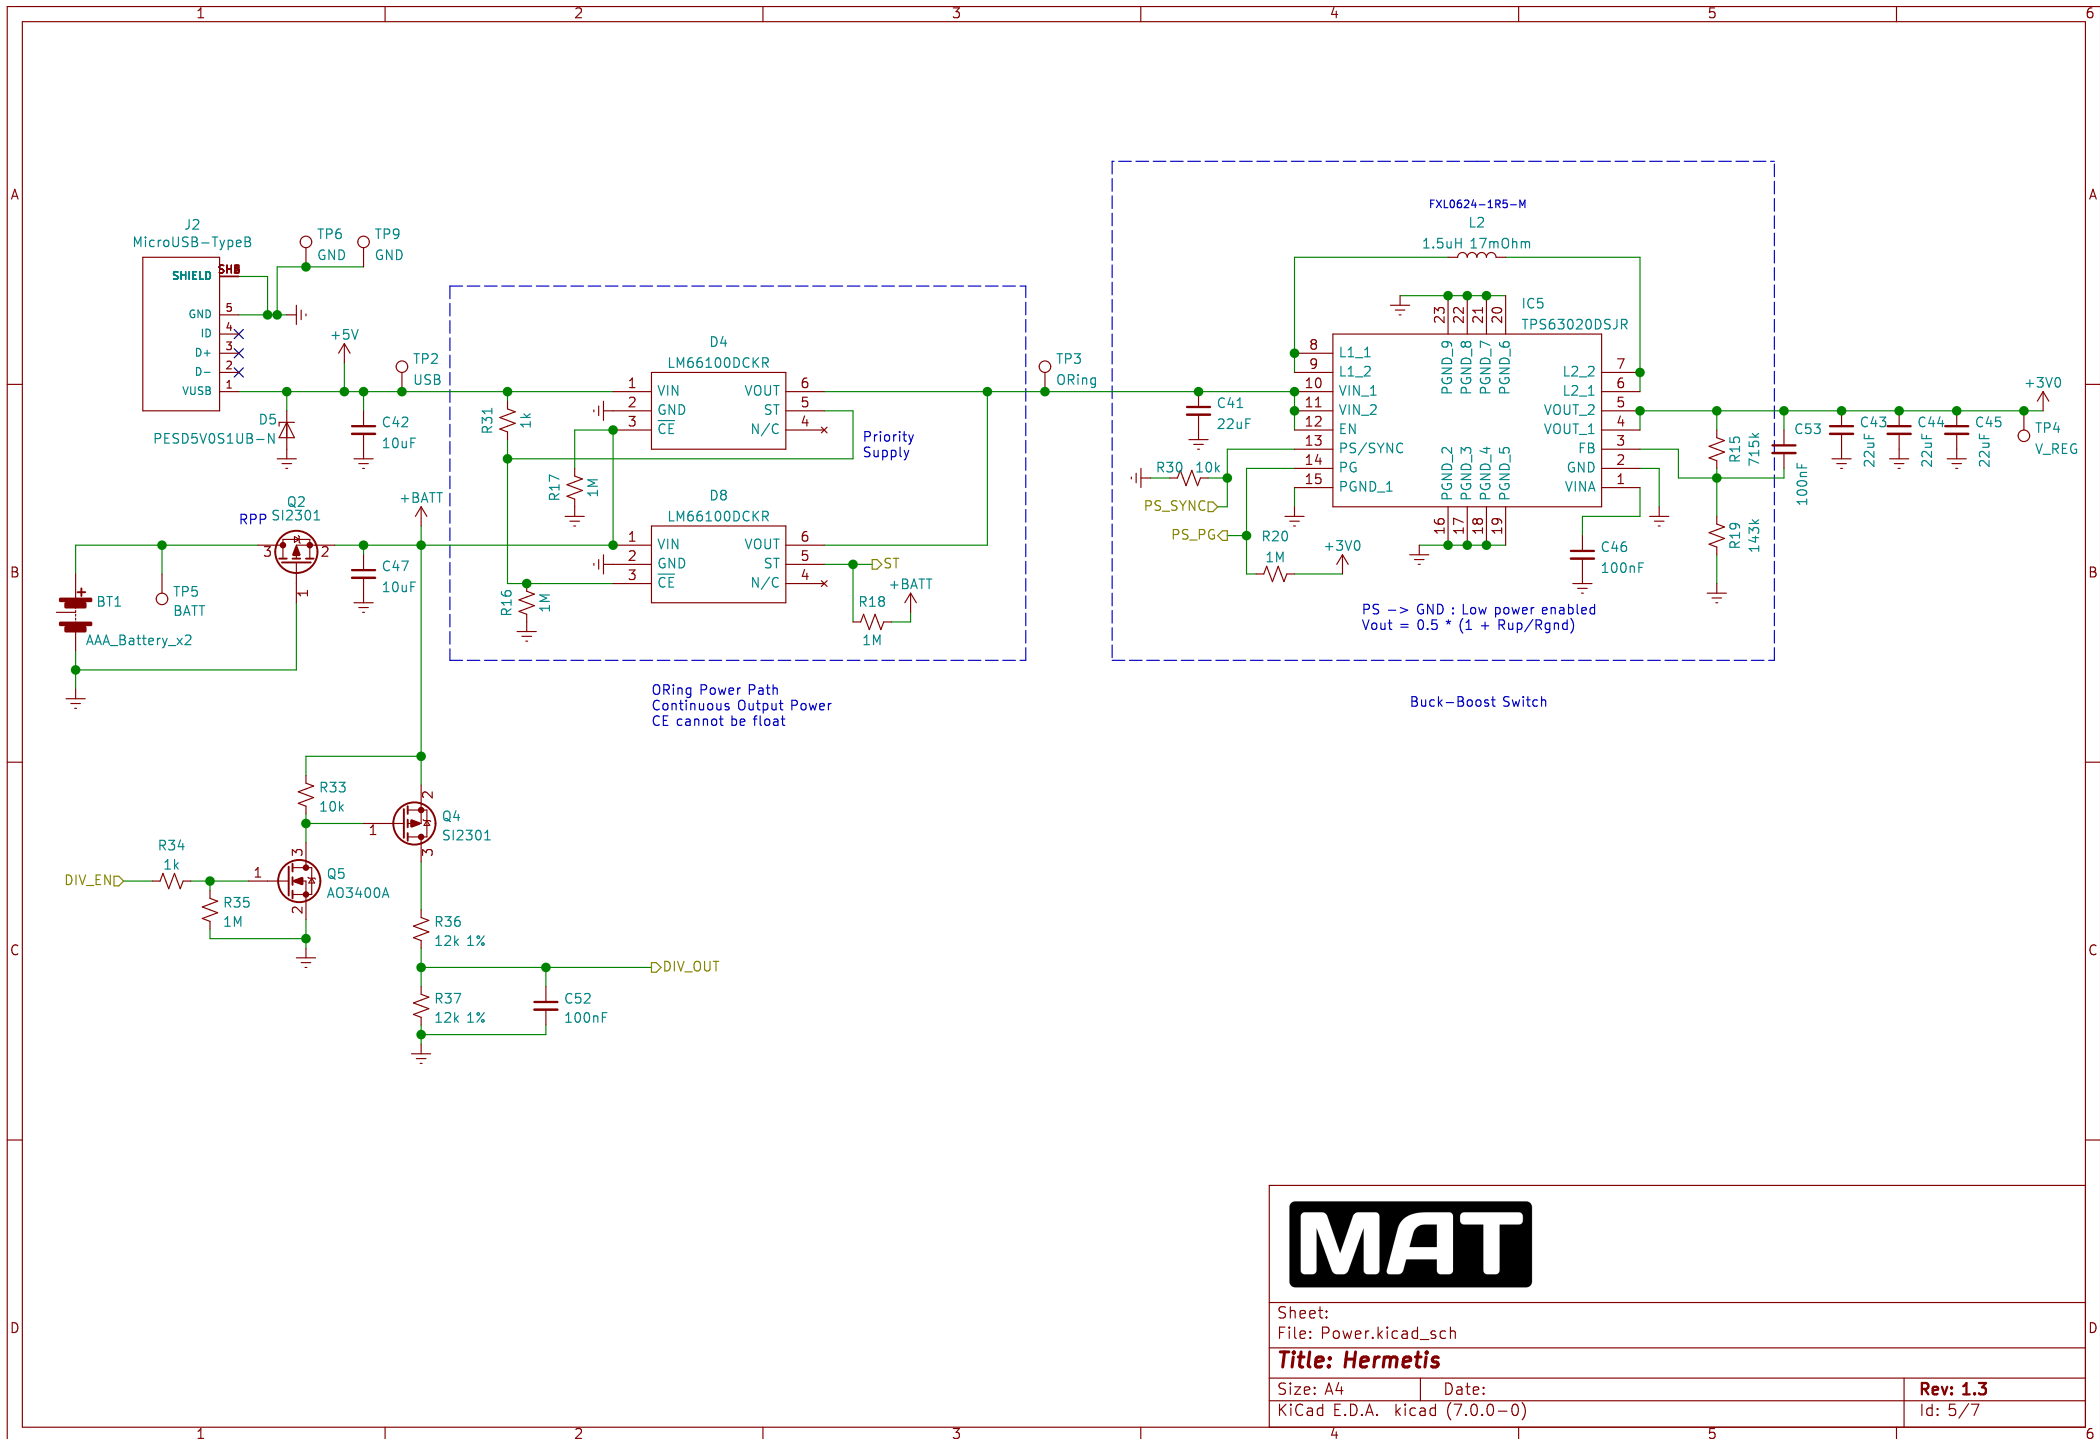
1 2 3 4 5 6

A

J2
MicroUSB-TypeB
SHIELD SHD
GND 5
ID 4
D+ 3
D- 2
VUSB 1

TP6 GND
TP9 GND

+5V
TP2 USB

D5
PESD5V0S1UB-N

C42 10uF

D4
LM66100DCKR
1 VIN
2 GND
3 $\overline{CE}$
VOUT 6
ST 5
N/C 4

R31 1k
R17 1M

Priority Supply

D8
LM66100DCKR
1 VIN
2 GND
3 $\overline{CE}$
VOUT 6
ST 5
N/C 4

ST
+BATT
R18 1M
R16 1M

TP3 ORing

FXL0624-1R5-M
L2
1.5uH 17mOhm

IC5
TPS63020DSJR
23 22 21 20
PGND_9 PGND_8 PGND_7 PGND_6
8 L1_1
9 L1_2
10 VIN_1
11 VIN_2
12 EN
13 PS/SYNC
14 PG
15 PGND_1
L2_2 7
L2_1 6
VOUT_2 5
VOUT_1 4
FB 3
GND 2
VINA 1
PGND_2 PGND_3 PGND_4 PGND_5
16 17 18 19

C41 22uF
R30 10k
PS_SYNC
PS_PG
R20 1M
+3V0
C46 100nF
R15 715k
R19 143k
C53 100nF
C43 22uF
C44 22uF
C45 22uF
+3V0
TP4 V_REG

PS -> GND : Low power enabled
Vout = 0.5 * (1 + Rup/Rgnd)

B

Q2
RPP SI2301
3 2 1
+BATT
C47 10uF
BT1
AAA_Battery_x2
TP5 BATT

ORing Power Path
Continuous Output Power
CE cannot be float

Buck-Boost Switch

R33 10k
Q4 SI2301
1 2 3
R34 1k
DIV_EN
Q5 AO3400A
R35 1M
R36 12k 1%
DIV_OUT
R37 12k 1%
C52 100nF

C

D

MAT
Sheet:
File: Power.kicad_sch
Title: Hermetis
Size: A4
Date:
Rev: 1.3
KiCad E.D.A. kicad (7.0.0-0)
Id: 5/7

1 2 3 4 5 6